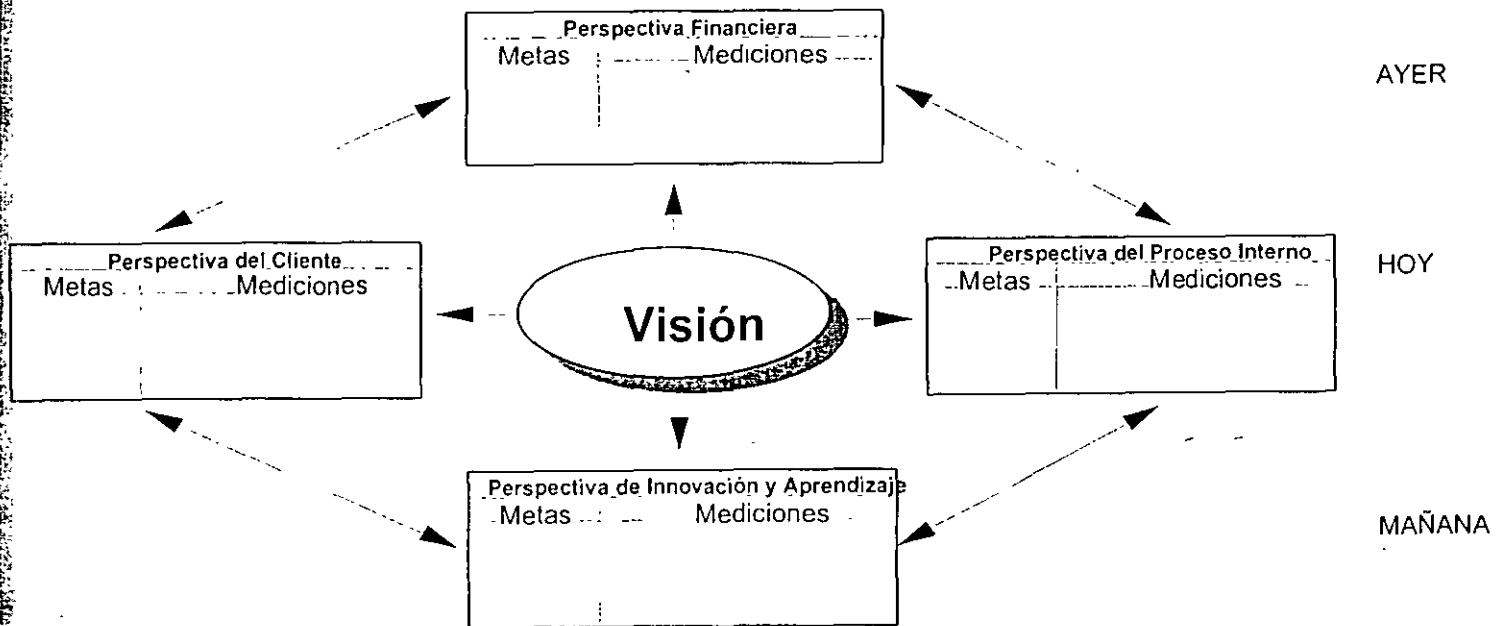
Perspectiva Financiera
Metas | Mediciones

AYER

Perspectiva del Cliente
Metas | Mediciones

Visión

Perspectiva del Proceso Interno
Metas | Mediciones

HOY

Perspectiva de Innovación y Aprendizaje
Metas | Mediciones

MAÑANA